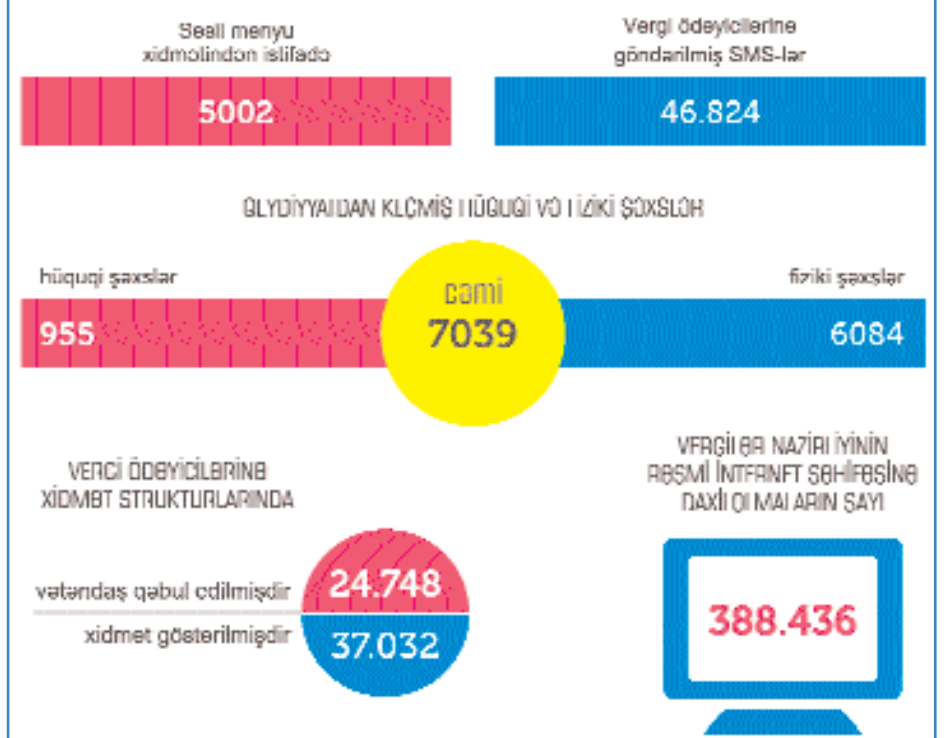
Səsli menyu xidmətindən istifadə

5002

Vergi ödəyicilərinə göndərilmiş SMS-lər

46.824

QEYDİYYATDAN KEÇMİŞ HÜQUQİ VƏ FİZİKİ ŞƏXSLƏR

hüquqi şəxslər

955

cəmi

7039

fiziki şəxslər

6084

VERGİ ÖDƏYİCİLƏRİNƏ XİDMƏT STRUKTURLARINDA

vətəndaş qəbul edilmişdir

24.748

xidmət göstərilmişdir

37.032

VERGİLƏR NAZİRLİYİNİN RƏSMİ İNTERNET SƏHİFƏSİNƏ DAXİLOLMALARIN SAYI

388.436